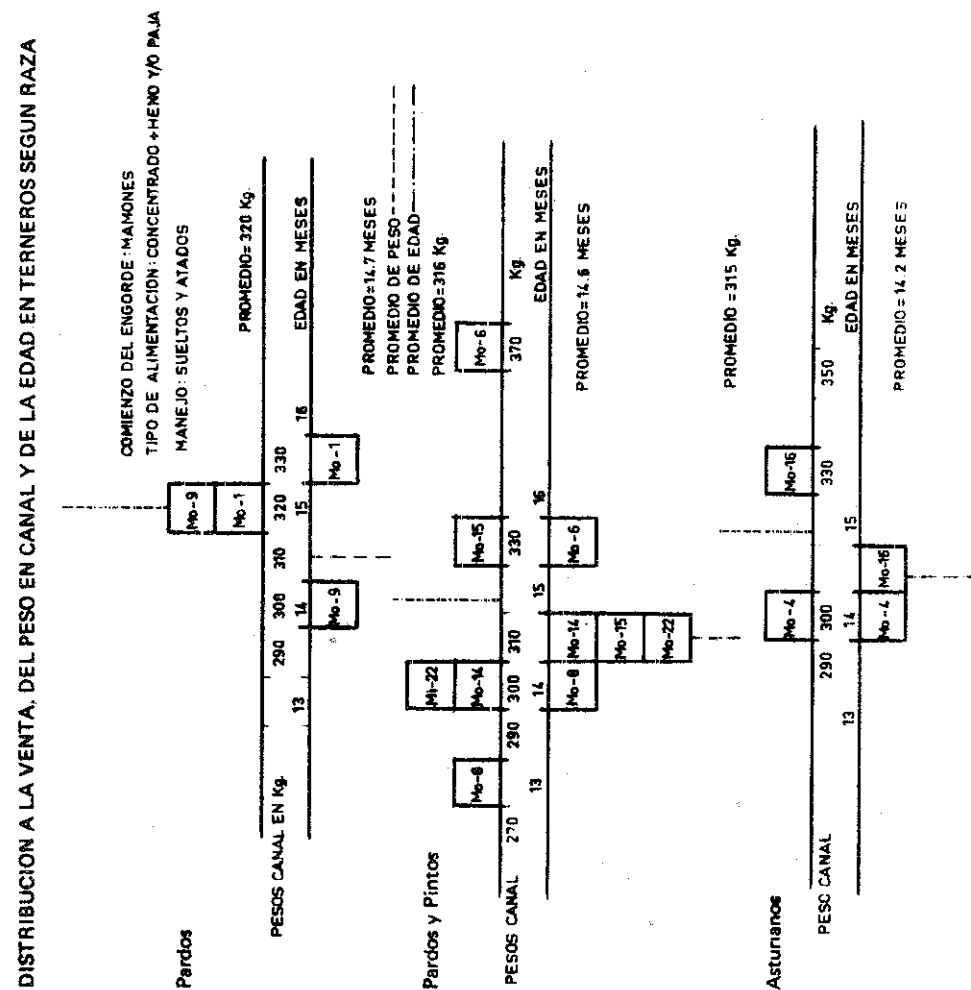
DISTRIBUCION A LA VENTA, DEL PESO EN CANAL Y DE LA EDAD EN TERNEROS SEGUN RAZA

COMIENZO DEL ENGORDE: MAMONES
TIPO DE ALIMENTACION: CONCENTRADO + HENO Y/O PAJA
MANEJO: SUELTOS Y ATADOS

Pardos

PROMEDIO = 320 Kg.

Mo-9
Mo-1
Mo-9
Mo-1

PESOS CANAL EN Kg. 290 300 310 320 330

13 14 15 16 EDAD EN MESES

PROMEDIO = 14.7 MESES
PROMEDIO DE PESO
PROMEDIO DE EDAD

Pardos y Pintos

PROMEDIO = 316 Kg.

Mo-8
Mi-22
Mo-14
Mo-15
Mo-6

PESOS CANAL 270 290 300 310 330 370 Kg.

Mo-8
Mo-14
Mo-15
Mo-22
Mo-6

13 14 15 16 EDAD EN MESES

PROMEDIO = 14.6 MESES

Asturianos

PROMEDIO = 315 Kg.

Mo-4
Mo-16

PESO CANAL 290 300 330 350 Kg.

Mo-4
Mo-16

13 14 15 EDAD EN MESES

PROMEDIO = 14.2 MESES